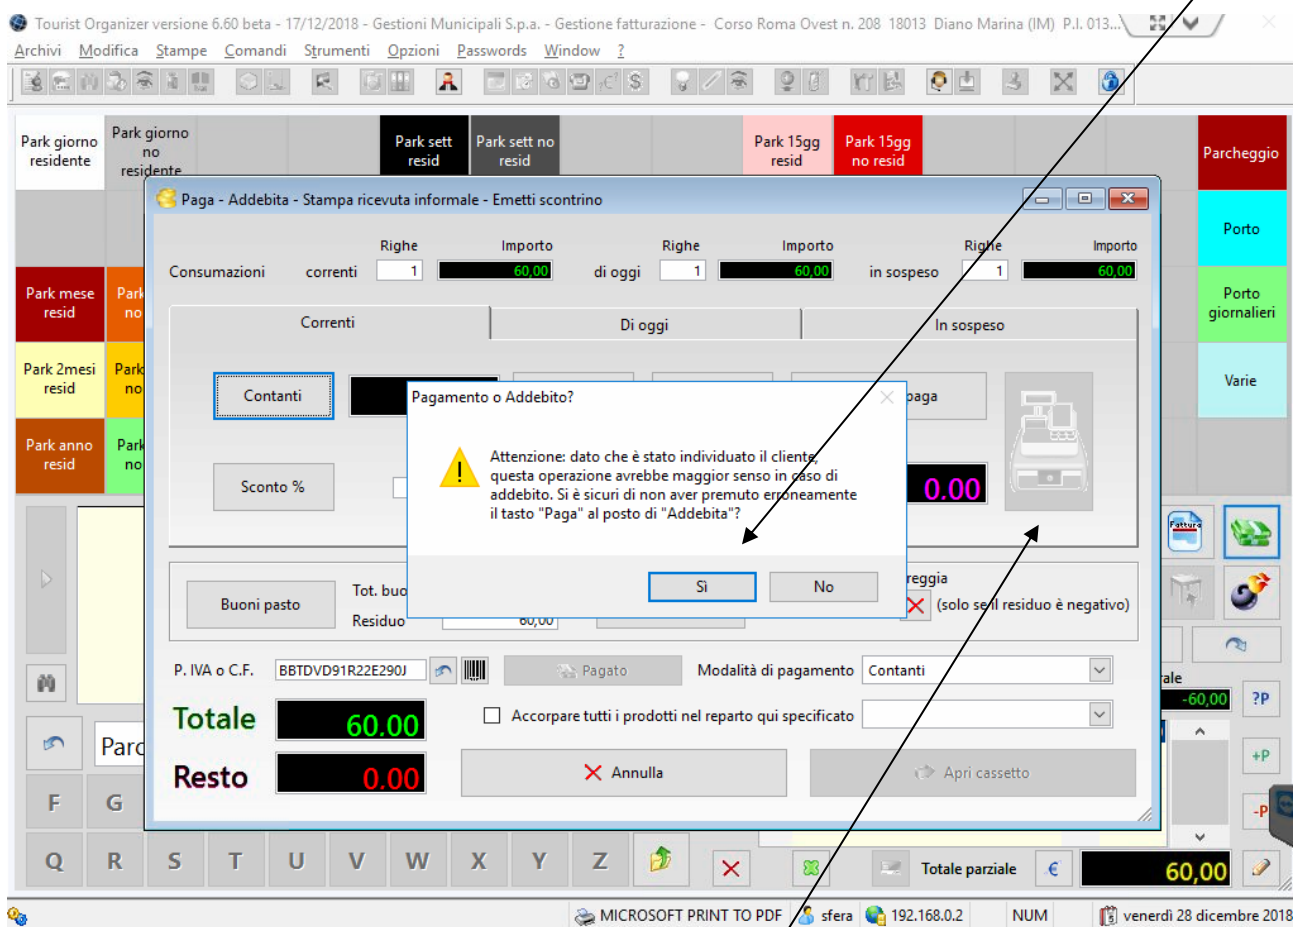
Tourist Organizer versione 6.60 beta - 17/12/2018 - Gestioni Municipali S.p.a. - Gestione fatturazione - Corso Roma Ovest n. 208 18013 Diano Marina (IM) P.I. 013...

Archivi Modifica Stampe Comandi Strumenti Opzioni Passwords Window ?

Park giorno residente
Park giorno no residente
Park sett resid
Park sett no resid
Park 15gg resid
Park 15gg no resid
Parcheggio
Porto
Park mese resid
Park no
Porto giornalieri
Park 2mesi resid
Park no
Varie
Park anno resid
Park no

Paga - Addebita - Stampa ricevuta informale - Emetti scontrino

| | | Righe | Importo | | Righe | Importo | | Righe | Importo |
|---|---|---|---|---|---|---|---|---|---|
| Consumazioni | correnti | 1 | 60,00 | di oggi | 1 | 60,00 | in sospeso | 1 | 60,00 |

Correnti
Di oggi
In sospeso

Contanti
paga
Sconto %
0.00

Pagamento o Addebito?

Attenzione: dato che è stato individuato il cliente, questa operazione avrebbe maggior senso in caso di addebito. Si è sicuri di non aver premuto erroneamente il tasto "Paga" al posto di "Addebita"?

Sì
No

Buoni pasto
Tot. buo
Residuo
60,00
reggia
(solo se il residuo è negativo)

P. IVA o C.F. BBTDVD91R22E290J
Pagato
Modalità di pagamento Contanti

Totale 60.00
Accorpare tutti i prodotti nel reparto qui specificato
Resto 0.00
Annulla
Apri cassetto

Parc
ale
-60,00
?P
+P
-P
F G
Q R S T U V W X Y Z
Totale parziale
€
60,00

MICROSOFT PRINT TO PDF
sfera
192.168.0.2
NUM
venerdì 28 dicembre 2018